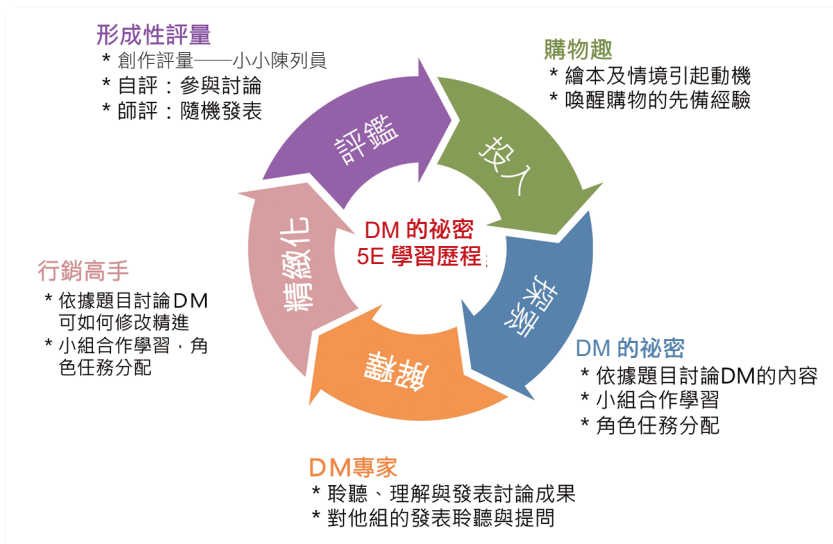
形成性評量
* 創作評量——小小陳列員
* 自評：參與討論
* 師評：隨機發表

購物趣
* 繪本及情境引起動機
* 喚醒購物的先備經驗

評鑑

投入

DM 的祕密
5E 學習歷程

行銷高手
* 依據題目討論DM可如何修改精進
* 小組合作學習，角色任務分配

精緻化

探索

解釋

DM 的祕密
* 依據題目討論DM的內容
* 小組合作學習
* 角色任務分配

DM專家
* 聆聽、理解與發表討論成果
* 對他組的發表聆聽與提問